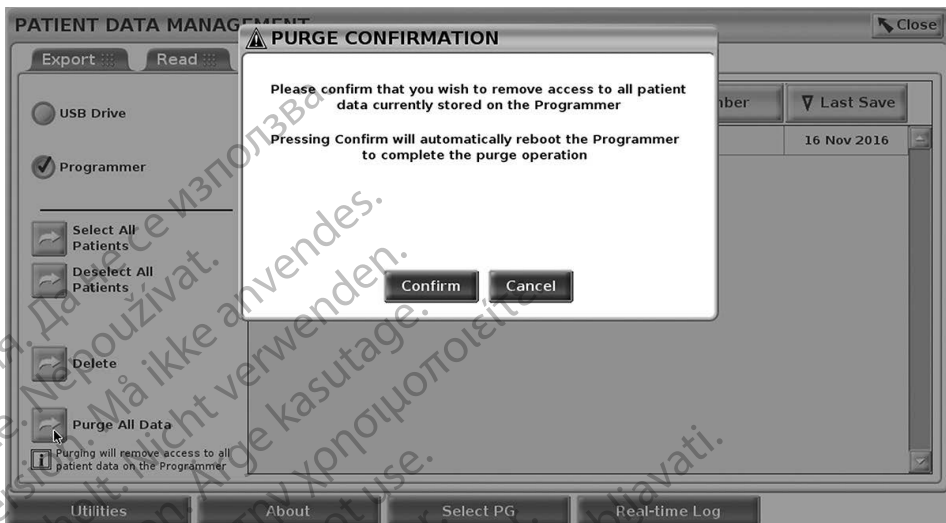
PATIENT DATA MANAGEMENT

Close

Export

Read

USB Drive

Programmer

Select All Patients

Deselect All Patients

Delete

Purge All Data

Purging will remove access to all patient data on the Programmer

mber

Last Save

16 Nov 2016

PURGE CONFIRMATION

Please confirm that you wish to remove access to all patient data currently stored on the Programmer

Pressing Confirm will automatically reboot the Programmer to complete the purge operation

Confirm

Cancel

Utilities

About

Select PG

Real-time Log

Да не се използва. Nepoužívat. Må ikke anvendes. Nicht verwenden. Ärge kasutage. Μην χρησιμοποιείτε. Do not use. Nepoužívať. Nepoužiti. Ne használja. Nu utilizați. Non utilizzare. Não utilize. Ne pas utiliser. Neuporabljati. Nie używać. Nenaudokite. Nelietot. Ne koristiti. Ei saa kasutada. Niet gebruiken. Nekoristiti. Nepoužívejte. Nerabljati. Nedlaðvati.